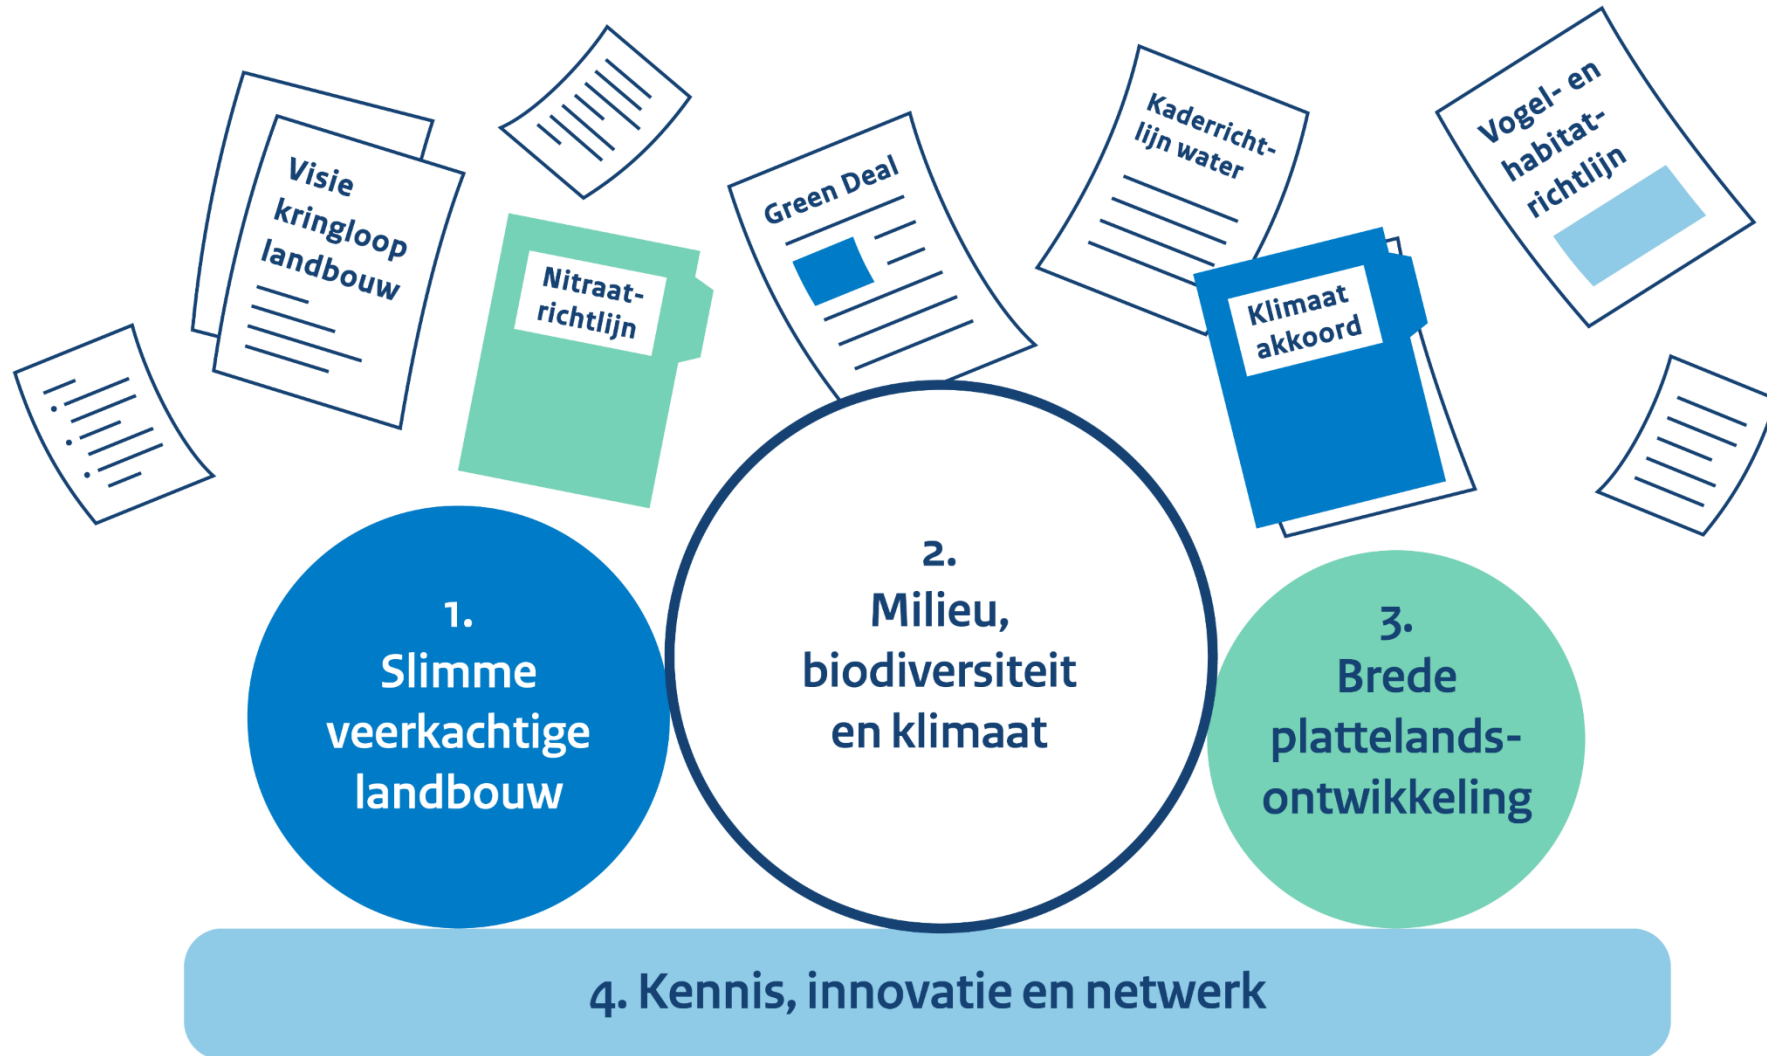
Visie kringloop landbouw

Nitraatrichtlijn

Green Deal

Kaderrichtlijn water

Klimaat akkoord

Vogel- en habitatrichtlijn

1. Slimme veerkachtige landbouw

2. Milieu, biodiversiteit en klimaat

3. Brede plattelandsontwikkeling

4. Kennis, innovatie en netwerk